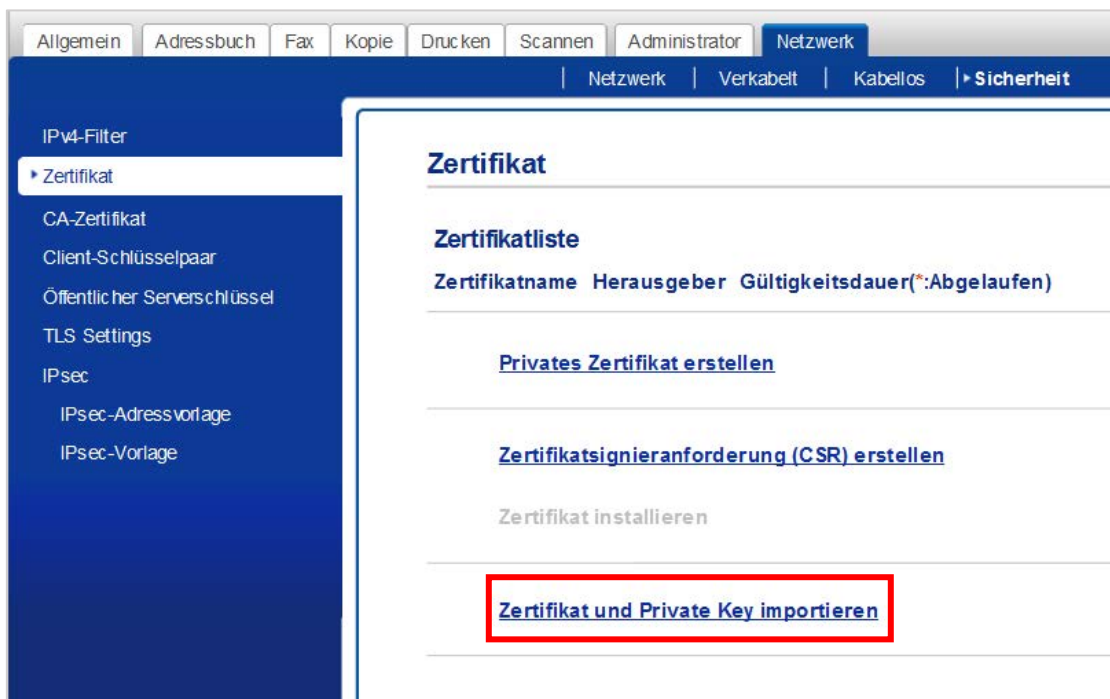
Allgemein | Adressbuch | Fax | Kopie | Drucken | Scannen | Administrator | Netzwerk

| Netzwerk | Verkabelt | Kabellos | ▸ Sicherheit

IPv4-Filter
▸ Zertifikat
CA-Zertifikat
Client-Schlüsselpaar
Öffentlicher Serverschlüssel
TLS Settings
IPsec
IPsec-Adressvorlage
IPsec-Vorlage

Zertifikat

Zertifikatliste

Zertifikatname Herausgeber Gültigkeitsdauer(*:Abgelaufen)

Privates Zertifikat erstellen

Zertifikatsignieranforderung (CSR) erstellen

Zertifikat installieren

Zertifikat und Private Key importieren